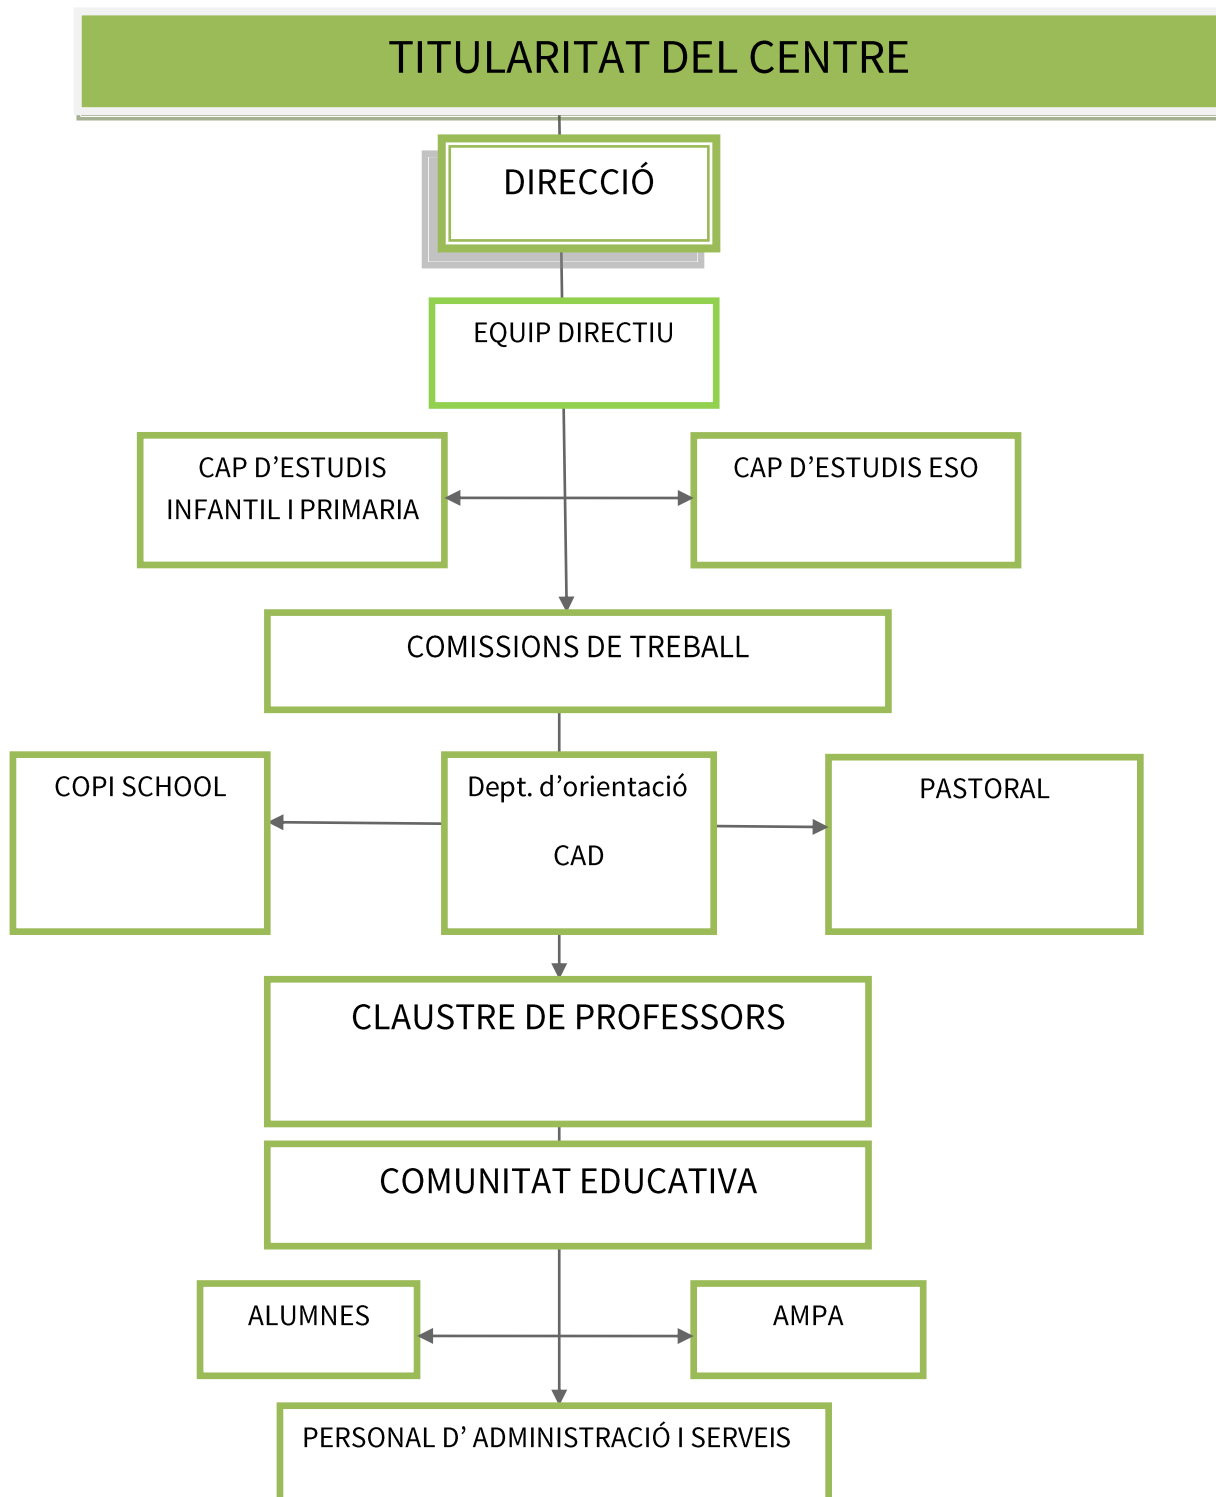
TITULARITAT DEL CENTRE

DIRECCIÓ

EQUIP DIRECTIU

CAP D’ESTUDIS INFANTIL I PRIMARIA

CAP D’ESTUDIS ESO

COMISSIONS DE TREBALL

COPI SCHOOL

Dept. d’orientació

CAD

PASTORAL

CLAUSTRE DE PROFESSORS

COMUNITAT EDUCATIVA

ALUMNES

AMPA

PERSONAL D’ ADMINISTRACIÓ I SERVEIS